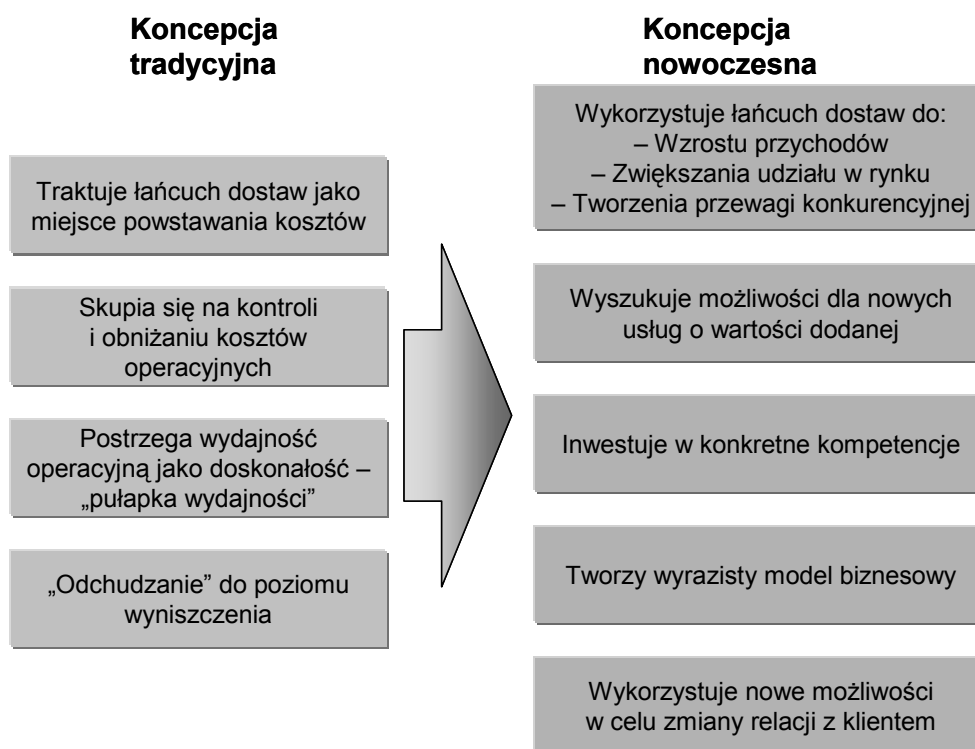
Koncepcja tradycyjna

Traktuje łańcuch dostaw jako miejsce powstawania kosztów

Skupia się na kontroli i obniżaniu kosztów operacyjnych

Postrzega wydajność operacyjną jako doskonałość – „pułapka wydajności"

„Odchudzanie" do poziomu wyniszczenia

Koncepcja nowoczesna

Wykorzystuje łańcuch dostaw do:
– Wzrostu przychodów
– Zwiększania udziału w rynku
– Tworzenia przewagi konkurencyjnej

Wyszukuje możliwości dla nowych usług o wartości dodanej

Inwestuje w konkretne kompetencje

Tworzy wyrazisty model biznesowy

Wykorzystuje nowe możliwości w celu zmiany relacji z klientem